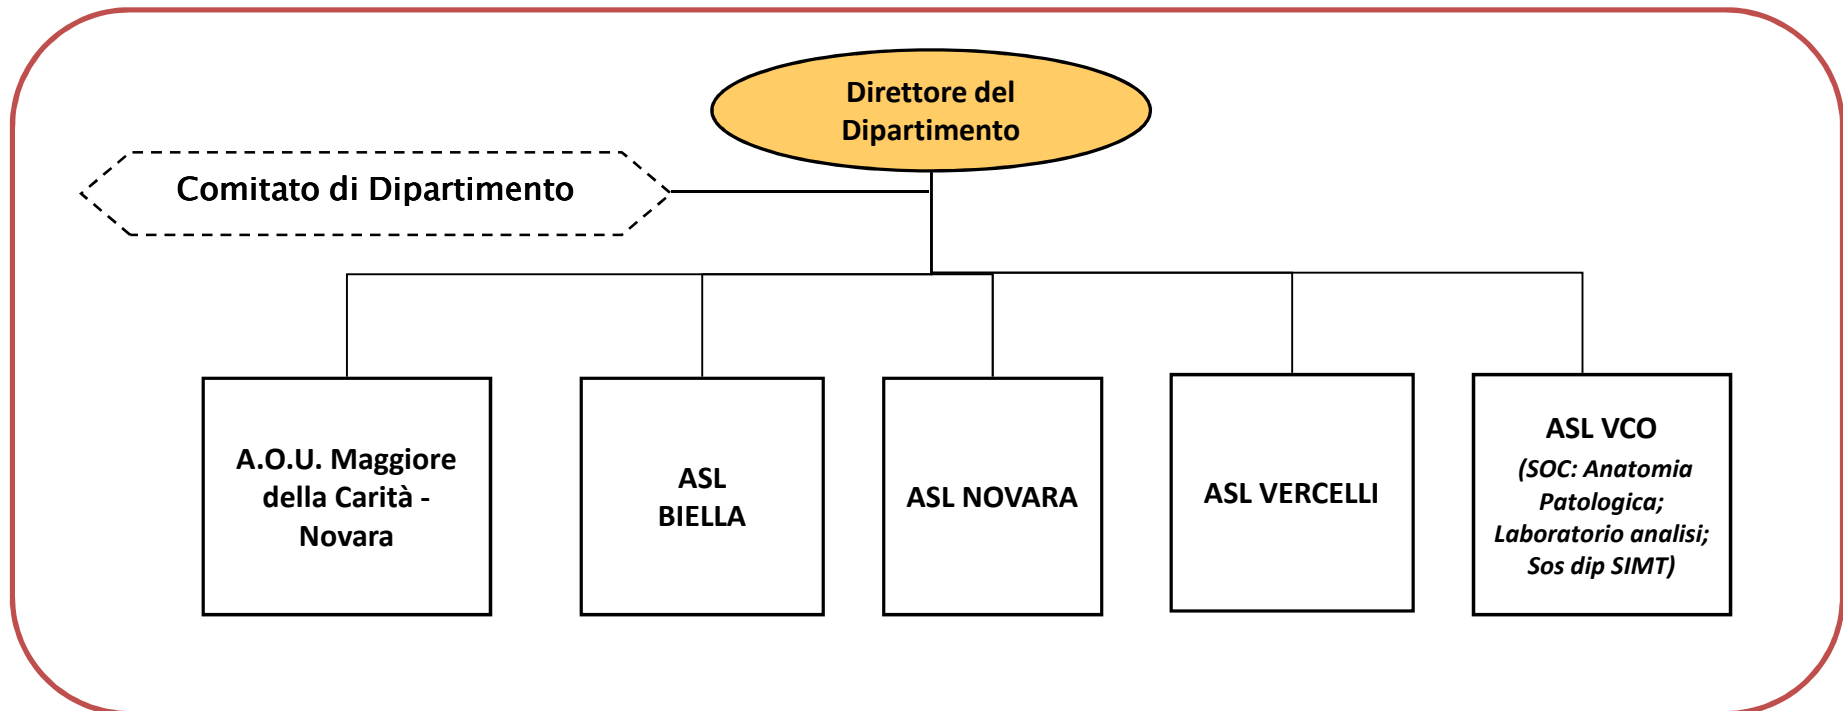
Direttore del Dipartimento

Comitato di Dipartimento

A.O.U. Maggiore della Carità - Novara

ASL BIELLA

ASL NOVARA

ASL VERCELLI

ASL VCO
(SOC: Anatomia Patologica; Laboratorio analisi; Sos dip SIMT)